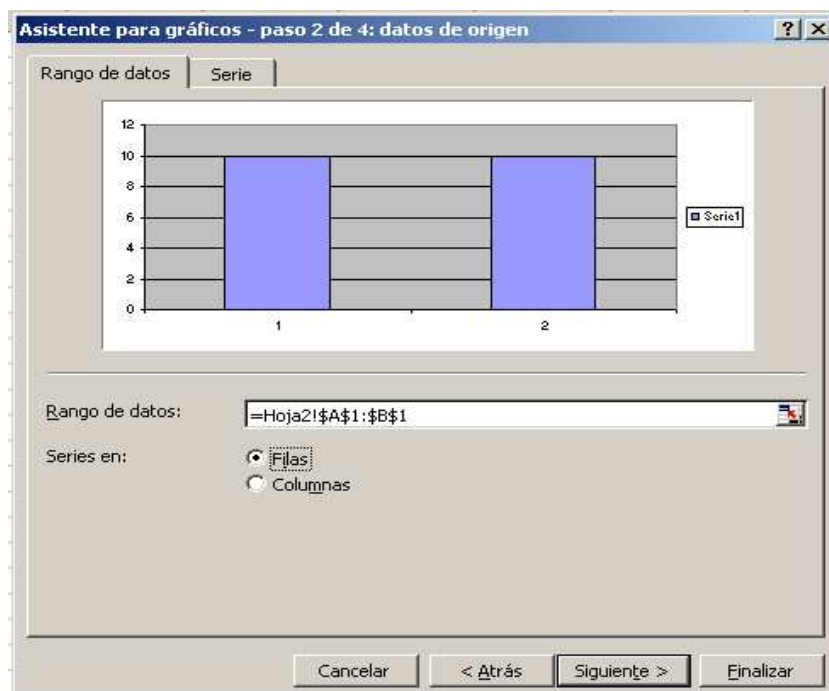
Asistente para gráficos - paso 2 de 4: datos de origen

? X

Rango de datos | Serie

12
10
8
6
4
2
0

1
2

Serie1

Rango de datos: =Hoja2!$A$1:$B$1

Series en:
Filas
Columnas

Cancelar | < Atrás | Siguiente > | Finalizar